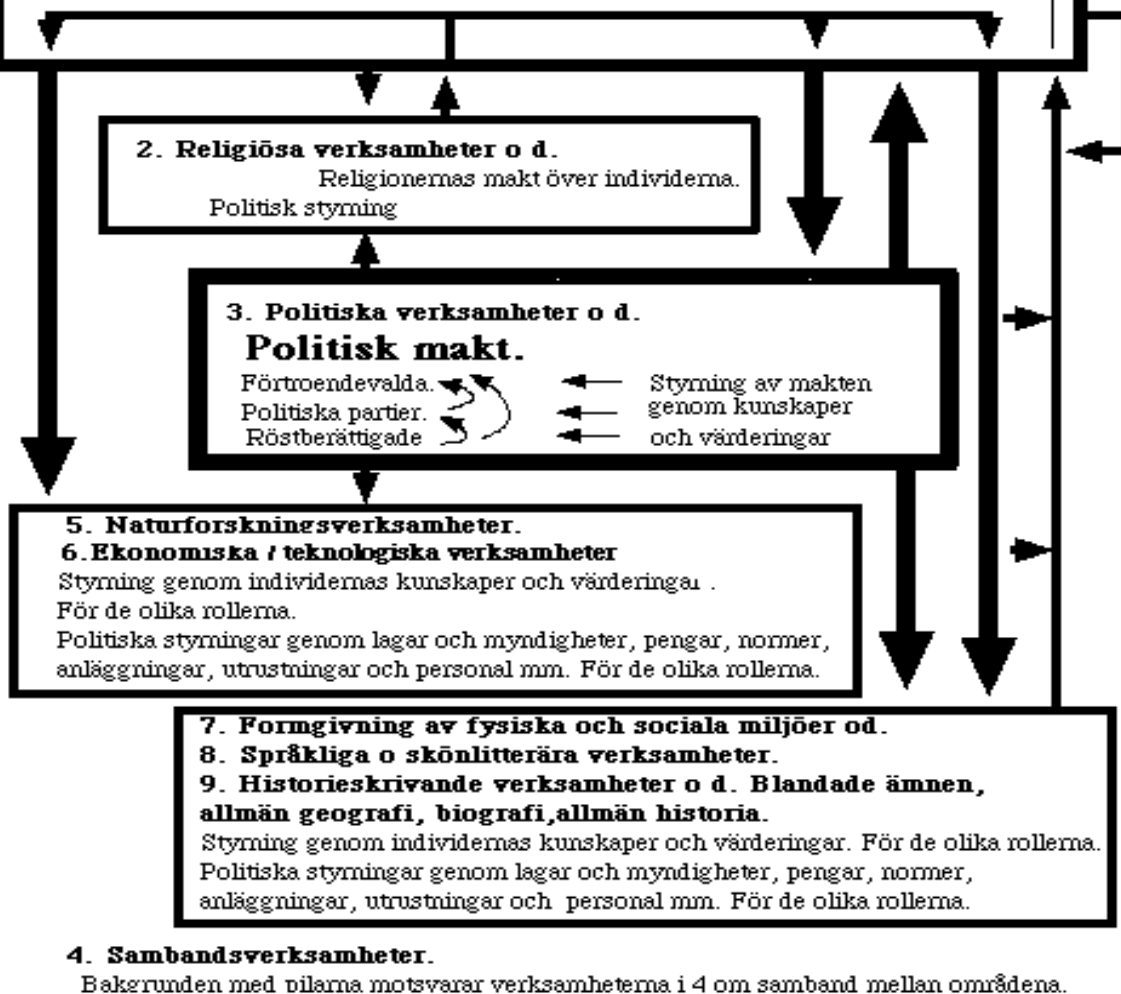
2. Religiösa verksamheter o d.
Religionernas makt över individerna.
Politisk styrning

3. Politiska verksamheter o d.
Politisk makt.
Förtroendevalda.
Politiska partier.
Röstberättigade
Styrning av makten genom kunskaper och värderingar

5. Naturforskningsverksamheter.
6. Ekonomiska / teknologiska verksamheter
Styrning genom individernas kunskaper och värderingar .
För de olika rollerna.
Politiska styrningar genom lagar och myndigheter, pengar, normer, anläggningar, utrustningar och personal mm. För de olika rollerna.

7. Formgivning av fysiska och sociala miljöer od.
8. Språkliga o skönlitterära verksamheter.
9. Historieskrivande verksamheter o d. Blandade ämnen, allmän geografi, biografi,allmän historia.
Styrning genom individernas kunskaper och värderingar. För de olika rollerna.
Politiska styrningar genom lagar och myndigheter, pengar, normer, anläggningar, utrustningar och personal mm. För de olika rollerna.

4. Sambandsverksamheter.
Bakgrunden med pilarna motsvarar verksamheterna i 4 om samband mellan områdena.